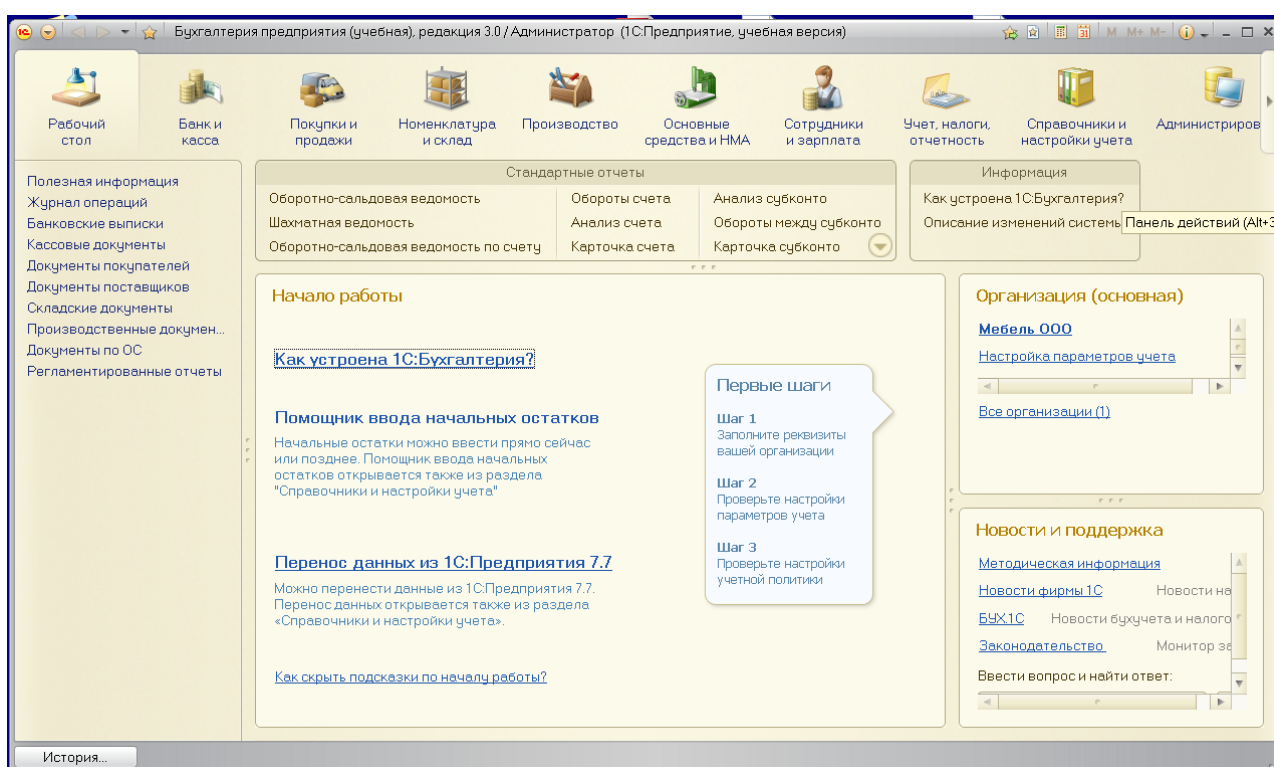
Бухгалтерия предприятия (учебная), редакция 3.0 / Администратор (1С:Предприятие, учебная версия)

M M+ M-

Рабочий стол
Банк и касса
Покупки и продажи
Номенклатура и склад
Производство
Основные средства и НМА
Сотрудники и зарплата
Учет, налоги, отчетность
Справочники и настройки учета
Администриров

Полезная информация
Журнал операций
Банковские выписки
Кассовые документы
Документы покупателей
Документы поставщиков
Складские документы
Производственные докумен...
Документы по ОС
Регламентированные отчеты

Стандартные отчеты
Оборотно-сальдовая ведомость
Шахматная ведомость
Оборотно-сальдовая ведомость по счету
Обороты счета
Анализ счета
Карточка счета
Анализ субконто
Обороты между субконто
Карточка субконто

Информация
Как устроена 1С:Бухгалтерия?
Описание изменений системы
Панель действий (Alt+3

Начало работы

Как устроена 1С:Бухгалтерия?

Помощник ввода начальных остатков
Начальные остатки можно ввести прямо сейчас или позднее. Помощник ввода начальных остатков открывается также из раздела "Справочники и настройки учета"

Перенос данных из 1С:Предприятия 7.7
Можно перенести данные из 1С:Предприятия 7.7. Перенос данных открывается также из раздела «Справочники и настройки учета».

Как скрыть подсказки по началу работы?

Первые шаги
Шаг 1
Заполните реквизиты вашей организации
Шаг 2
Проверьте настройки параметров учета
Шаг 3
Проверьте настройки учетной политики

Организация (основная)
Мебель ООО
Настройка параметров учета
Все организации (1)

Новости и поддержка
Методическая информация
Новости фирмы 1С
Новости на
БУХ.1С
Новости бухучета и налого
Законодательство
Монитор за
Ввести вопрос и найти ответ:

История...